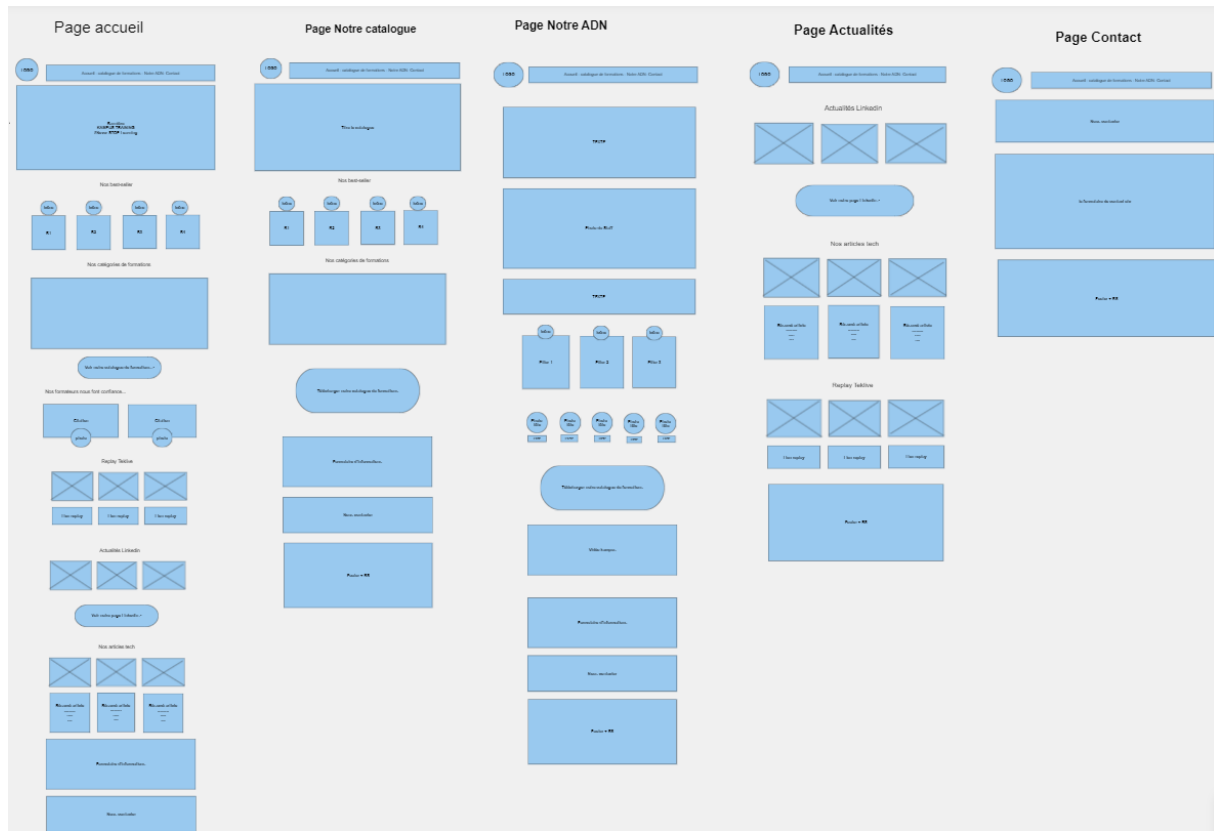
Page accueil

LOGO

Accueil - catalogue de formations - Notre ADN - Contact

Nos bestseller

Nos catégories de formations

Voir notre catalogue de formation →

Nos formateurs nous font confiance...

Replay Télétre

1 live replay

1 live replay

1 live replay

Actualités Linkedin

Voir notre page Linkedin →

Nos articles tech

Formulaire d'information

Nous contacter

Page Notre catalogue

LOGO

Accueil - catalogue de formations - Notre ADN - Contact

Nos bestseller

Nos catégories de formations

Télécharger notre catalogue de formation

Formulaire d'information

Nous contacter

Footer + RS

Page Notre ADN

LOGO

Accueil - catalogue de formations - Notre ADN - Contact

Pilier 1

Pilier 2

Pilier 3

Télécharger notre catalogue de formation

Formulaire d'information

Nous contacter

Footer + RS

Page Actualités

LOGO

Accueil - catalogue de formations - Notre ADN - Contact

Actualités Linkedin

Voir notre page Linkedin →

Nos articles tech

Replay Télétre

1 live replay

1 live replay

1 live replay

Footer + RS

Page Contact

LOGO

Accueil - catalogue de formations - Notre ADN - Contact

Nous contacter

Footer + RS